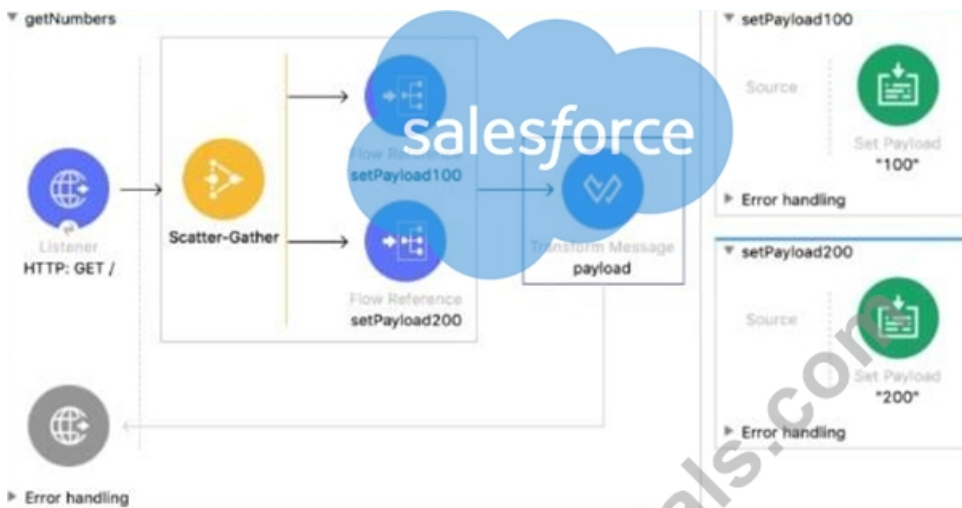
▾ getNumbers

Listener
HTTP: GET /

Scatter-Gather

Flow Reference
setPayload100

Flow Reference
setPayload200

Transform Message
payload

▸ Error handling

salesforce

▾ setPayload100

Source

Set Payload
"100"

▸ Error handling

▾ setPayload200

Source

Set Payload
"200"

▸ Error handling

als.com